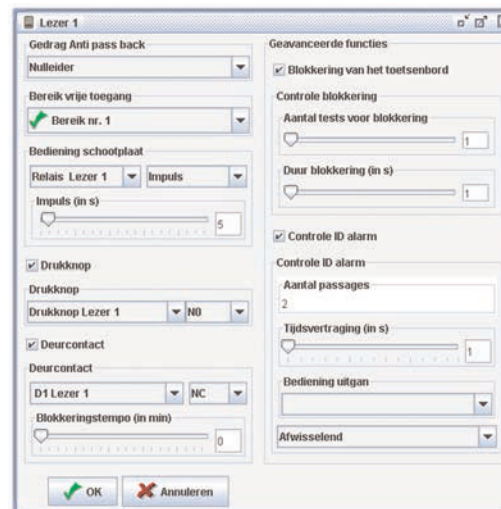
Lezer 1

Gedrag Anti pass back
Nulleider

Bereik vrije toegang
Bereik nr. 1

Bediening schootplaat
Relais Lezer 1
Impuls
Impuls (in s)
5

Drukknop
Drukknop
Drukknop Lezer 1
NO

Deurcontact
Deurcontact
D1 Lezer 1
NC
Blokkeringstempo (in min)
0

Geavanceerde functies
Blokkering van het toetsenbord
Controle blokkering
Aantal tests voor blokkering
1
Duur blokkering (in s)
1

Controle ID alarm
Controle ID alarm
Aantal passages
2
Tijdsvertraging (in s)
1
Bediening uitgan

Afwisselend

OK
Annuleren